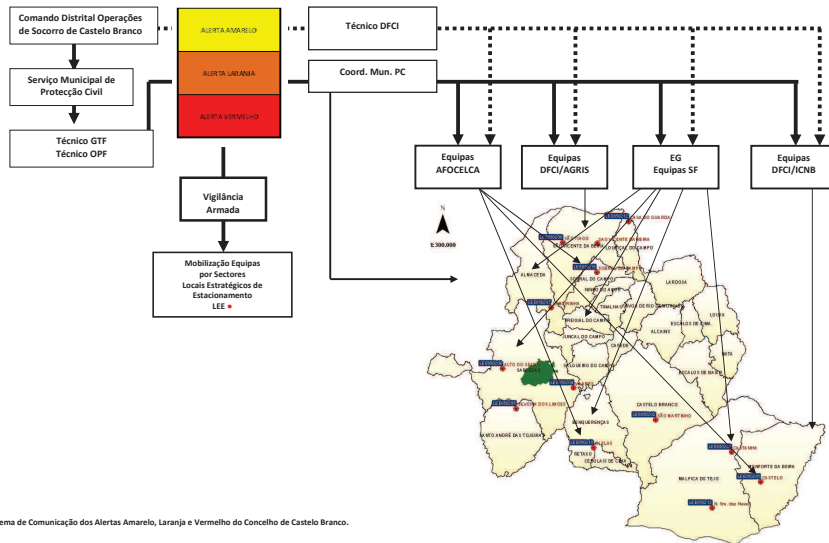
Comando Distrital Operações de Socorro de Castelo Branco

ALERTA AMARELO

ALERTA LARANJA

ALERTA VERMELHO

Técnico DFCI

Serviço Municipal de Protecção Civil

Coord. Mun. PC

Técnico GTF
Técnico OPF

Equipas AFOCELCA

Equipas DFCI/AGRIS

EG
Equipas SF

Equipas DFCI/ICNB

Vigilância Armada

Mobilização Equipas por Sectores
Locais Estratégicos de Estacionamento
LEE

N

1:300.000

ALMACEDA

SARZEDAS

LARDOSA

LOUSA

ESCALOS DE CIMA

ALCAINS

MATA

ESCALOS DE BAIXO

CASTELO BRANCO

JUNCAL DO CAMPO

SALGUEIRO DO CAMPO

BENQUERENÇAS

RETAXO

CEBOLAIS DE CIMA

SANTO ANDRÉ DAS TOJEIRAS

MALPICA DO TEJO

MONFORTE DA BEIRA

CASTELO

emа de Comunicação dos Alertas Amarelo, Laranja e Vermelho do Concelho de Castelo Branco.